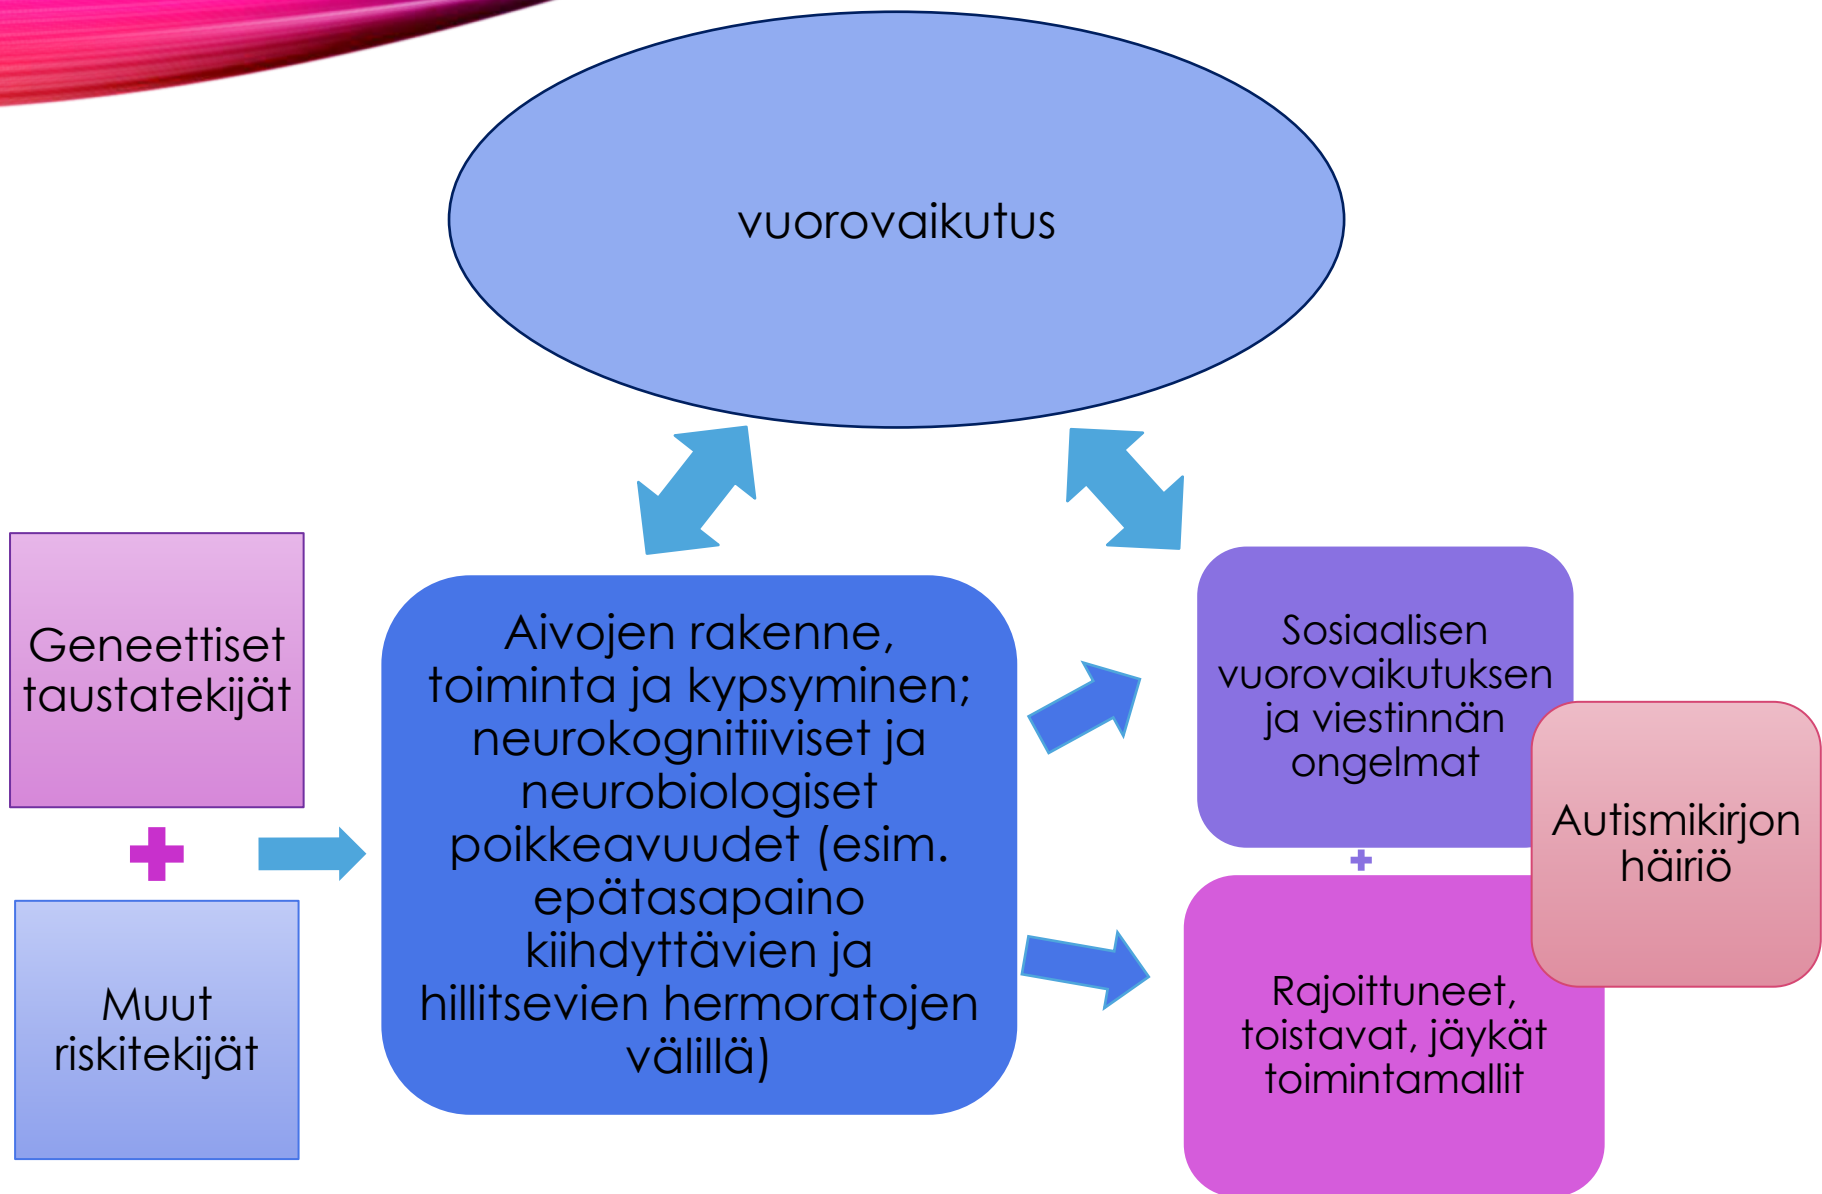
vuorovaikutus

Geneettiset taustatekijät

Muut riskitekijät

Aivojen rakenne, toiminta ja kypsyminen; neurokognitiiviset ja neurobiologiset poikkeavuudet (esim. epätasapaino kiihdyttävien ja hillitsevien hermoratojen välillä)

Sosiaalisen vuorovaikutuksen ja viestinnän ongelmat

Autismikirjon häiriö

Rajoittuneet, toistavat, jäykät toimintamallit